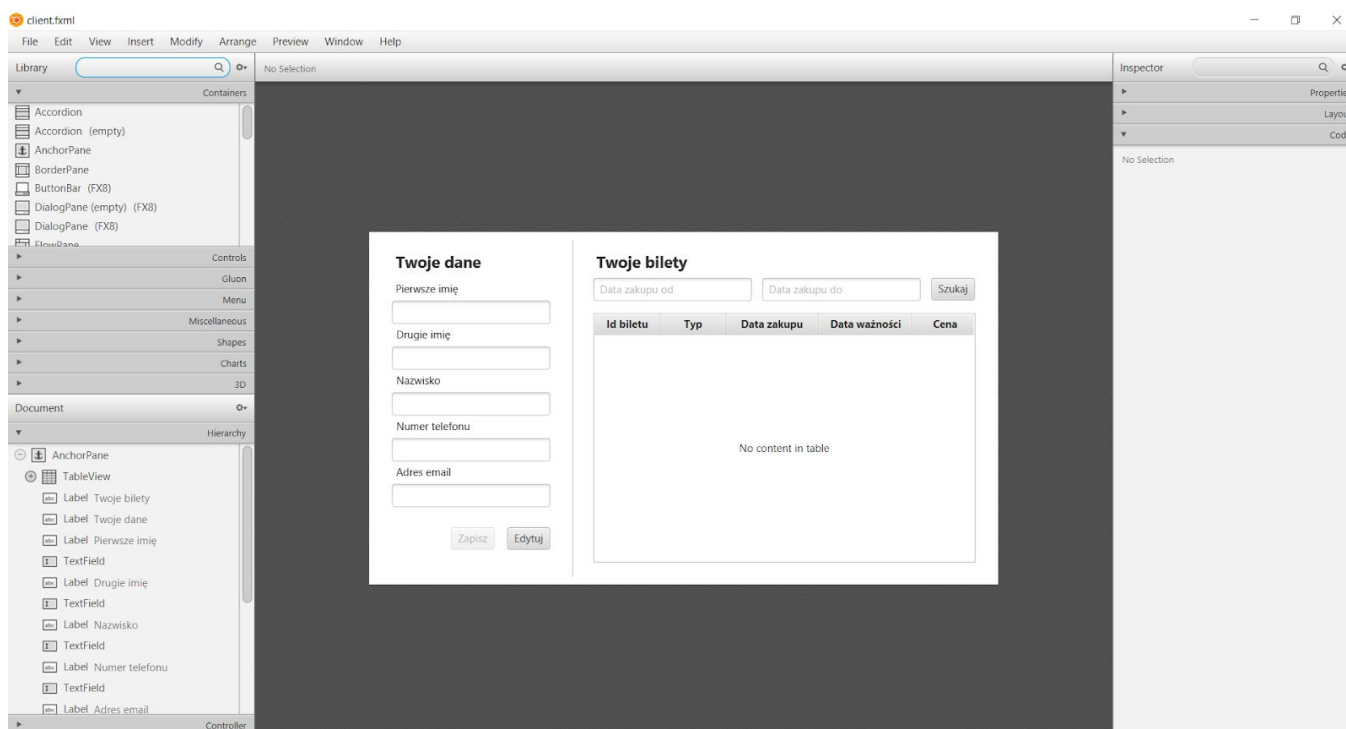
client.fxml

File Edit View Insert Modify Arrange Preview Window Help

Library

Containers

Accordion
Accordion (empty)
AnchorPane
BorderPane
ButtonBar (FX8)
DialogPane (empty) (FX8)
DialogPane (FX8)
FlowPane

Controls
Gluon
Menu
Miscellaneous
Shapes
Charts
3D

Document

Hierarchy

AnchorPane
TableView
Label Twoje bilety
Label Twoje dane
Label Pierwsze imię
TextField
Label Drugie imię
TextField
Label Nazwisko
TextField
Label Numer telefonu
TextField
Label Adres email

Controller

No Selection

Twoje dane

Pierwsze imię

Drugie imię

Nazwisko

Numer telefonu

Adres email

Zapisz Edytuj

Twoje bilety

Data zakupu od Data zakupu do Szukaj

| Id biletu | Typ | Data zakupu | Data ważności | Cena |
|---|---|---|---|---|

No content in table

Inspector

Properties
Layou
Cod

No Selection